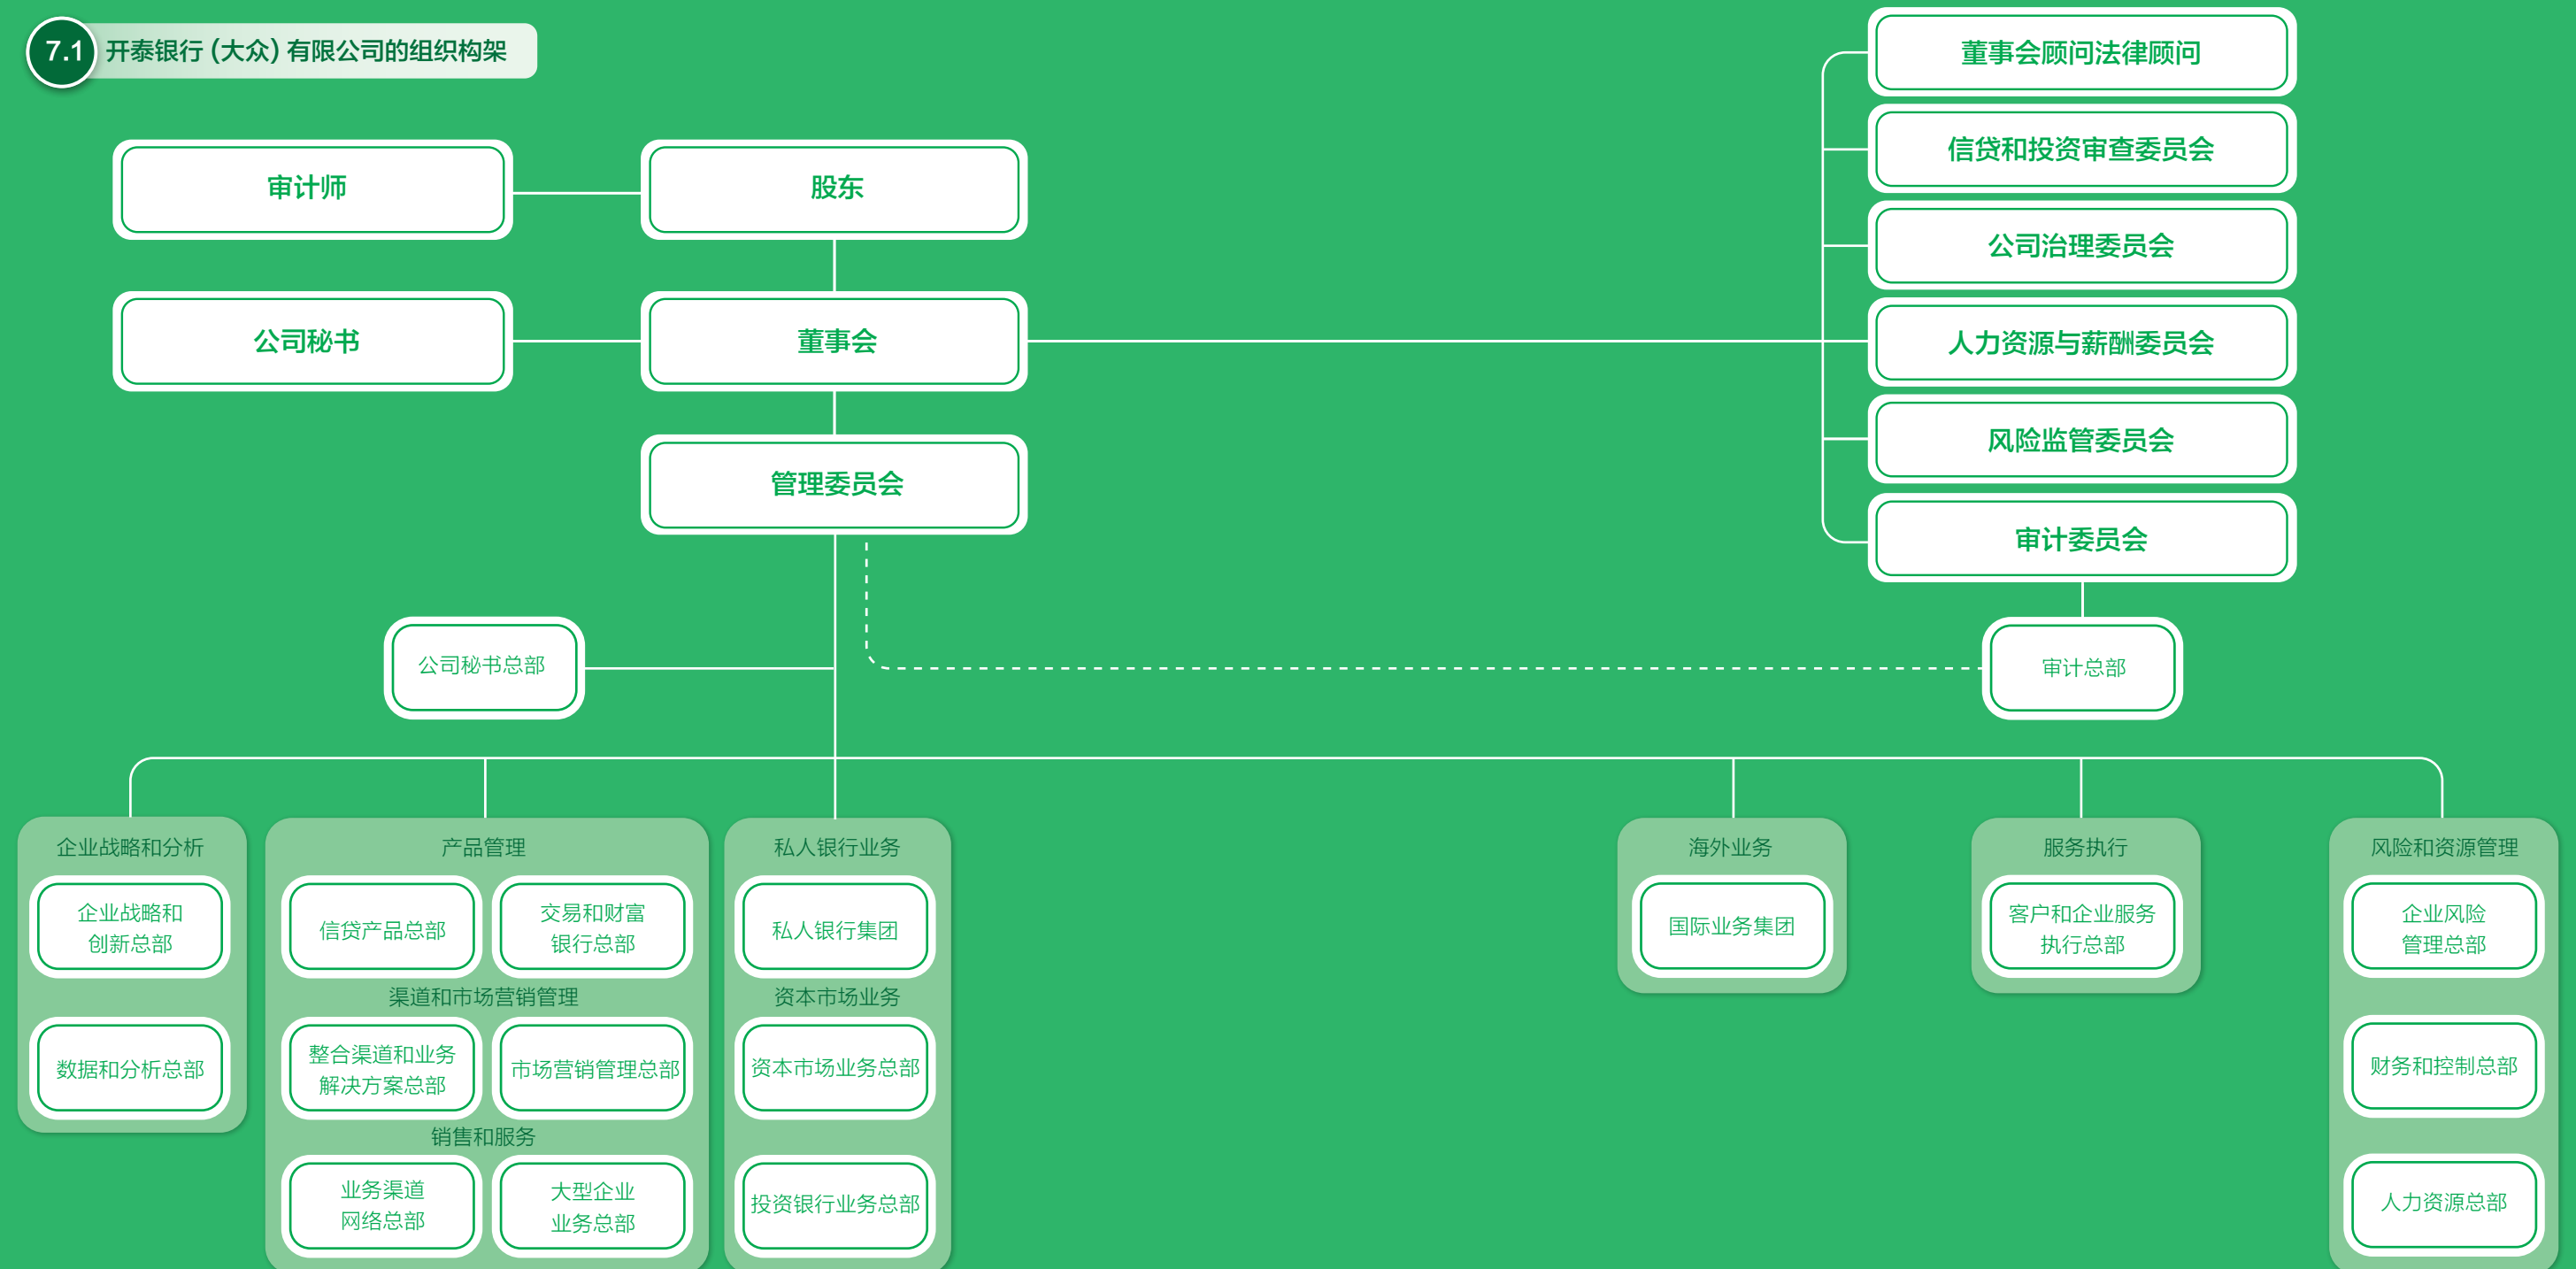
7.1 开泰银行（大众）有限公司的组织构架

审计师
股东
公司秘书
董事会
管理委员会

董事会顾问法律顾问
信贷和投资审查委员会
公司治理委员会
人力资源与薪酬委员会
风险监管委员会
审计委员会

公司秘书总部
审计总部

企业战略和分析
企业战略和创新总部
数据和分析总部

产品管理
信贷产品总部
交易和财富银行总部
渠道和市场营销管理
整合渠道和业务解决方案总部
市场营销管理总部
销售和服务
业务渠道网络总部
大型企业业务总部

私人银行业务
私人银行集团
资本市场业务
资本市场业务总部
投资银行业务总部

海外业务
国际业务集团

服务执行
客户和企业服务执行总部

风险和资源管理
企业风险管理总部
财务和控制总部
人力资源总部